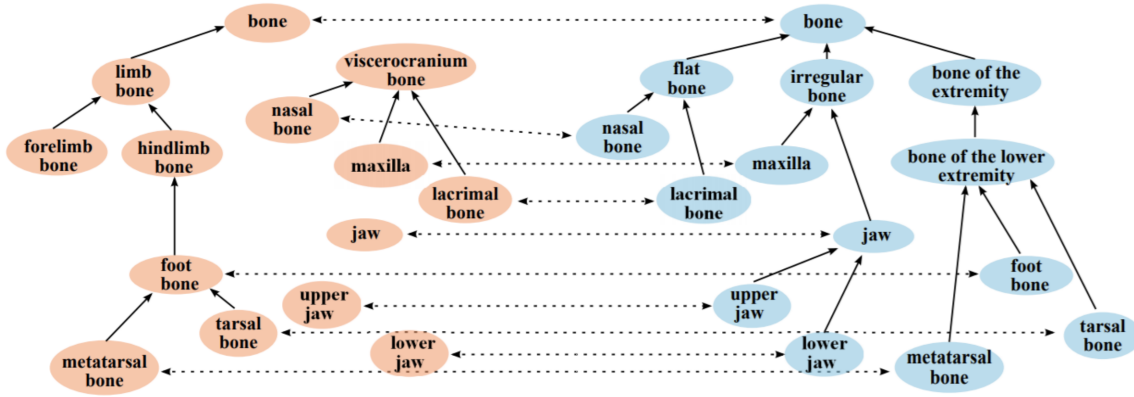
bone

limb bone

forelimb bone

hindlimb bone

foot bone

tarsal bone

metatarsal bone

viscerocranium bone

nasal bone

maxilla

lacrimal bone

jaw

upper jaw

lower jaw

bone

flat bone

irregular bone

bone of the extremity

nasal bone

maxilla

bone of the lower extremity

lacrimal bone

jaw

foot bone

upper jaw

tarsal bone

lower jaw

metatarsal bone